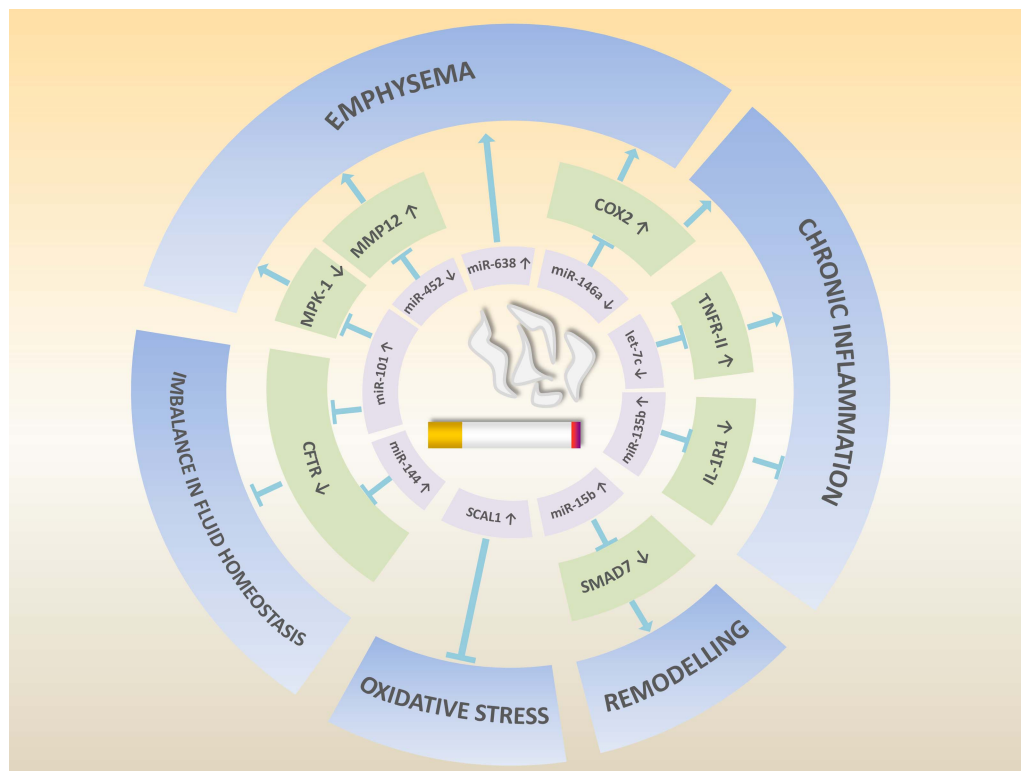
EMPHYSEMA

CHRONIC INFLAMMATION

IMBALANCE IN FLUID HOMEOSTASIS

OXIDATIVE STRESS

REMODELLING

MPK-1 ↓

MMP12 ↑

COX2 ↑

TNFR-II ↑

IL-1R1 ↓

SMAD7 ↓

CFTR ↓

miR-452 ↓

miR-638 ↑

miR-146a ↓

let-7c ↓

miR-135b ↑

miR-15b ↑

SCAL1 ↑

miR-144 ↑

miR-101 ↑